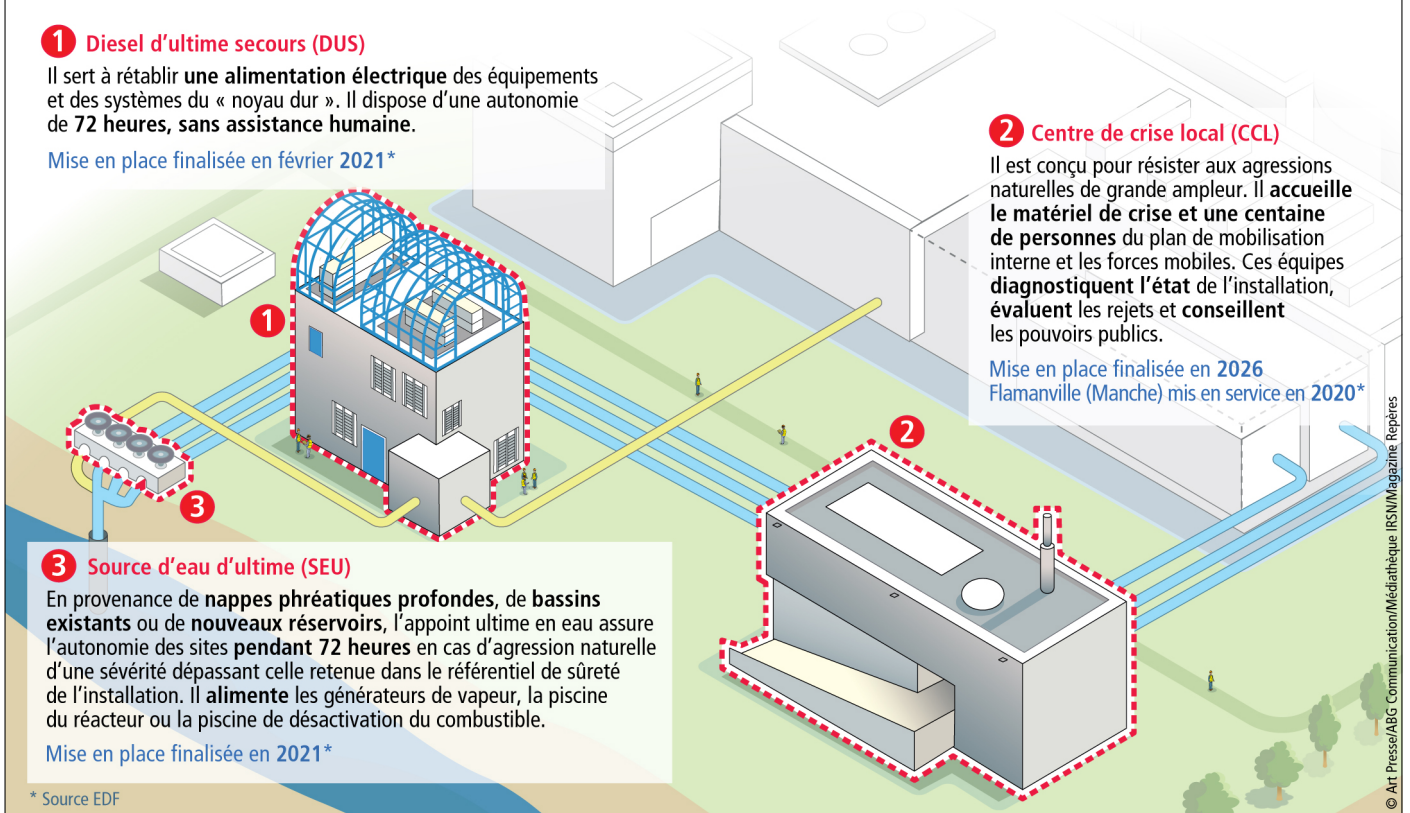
1 Diesel d'ultime secours (DUS)

Il sert à rétablir une alimentation électrique des équipements et des systèmes du « noyau dur ». Il dispose d'une autonomie de 72 heures, sans assistance humaine.

Mise en place finalisée en février 2021*

2 Centre de crise local (CCL)

Il est conçu pour résister aux agressions naturelles de grande ampleur. Il accueille le matériel de crise et une centaine de personnes du plan de mobilisation interne et les forces mobiles. Ces équipes diagnostiquent l'état de l'installation, évaluent les rejets et conseillent les pouvoirs publics.

Mise en place finalisée en 2026
Flamanville (Manche) mis en service en 2020*

1

2

3

3 Source d'eau d'ultime (SEU)

En provenance de nappes phréatiques profondes, de bassins existants ou de nouveaux réservoirs, l'appoint ultime en eau assure l'autonomie des sites pendant 72 heures en cas d'agression naturelle d'une sévérité dépassant celle retenue dans le référentiel de sûreté de l'installation. Il alimente les générateurs de vapeur, la piscine du réacteur ou la piscine de désactivation du combustible.

Mise en place finalisée en 2021*

* Source EDF

© Art Presse/ABG Communication/Médiathèque IRSN/Magazine Repères